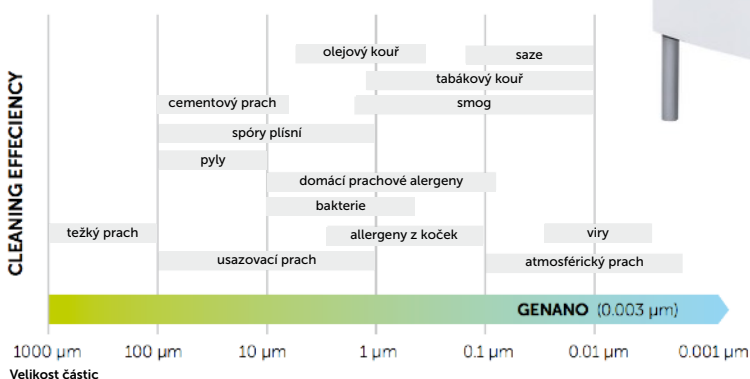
CLEANING EFFECIENCY

olejový kouř
saze
tabákový kouř
cementový prach
smog
spóry plísní
pyly
domácí prachové alergeny
bakterie
težký prach
alergeny z koček
viry
usazovací prach
atmosférický prach

GENANO (0.003 μm)

1000 μm
100 μm
10 μm
1 μm
0.1 μm
0.01 μm
0.001 μm
Velikost částic